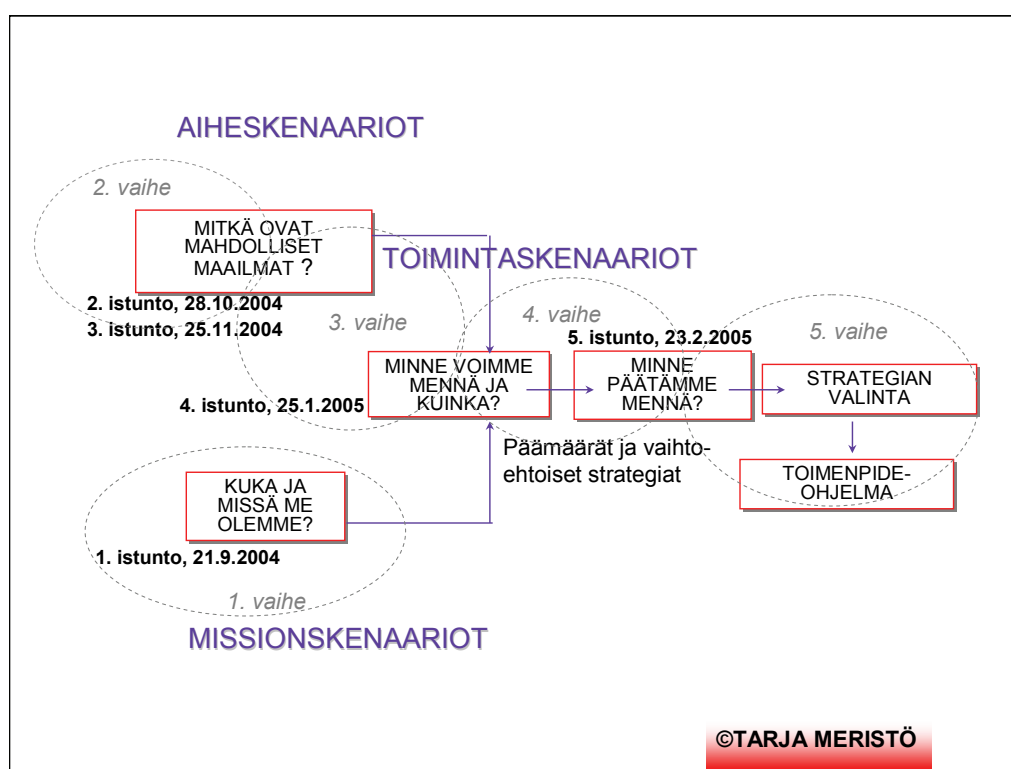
AIHESKENAARIOT

2. vaihe

MITKÄ OVAT MAHDOLLISET MAAILMAT ?

TOIMINTASKENAARIOT

2. istunto, 28.10.2004

3. istunto, 25.11.2004

3. vaihe

4. vaihe

5. istunto, 23.2.2005

5. vaihe

MINNE VOIMME MENNÄ JA KUINKA?

MINNE PÄÄTÄMME MENNÄ?

STRATEGIAN VALINTA

4. istunto, 25.1.2005

Päämäärät ja vaihtoehtoiset strategiat

TOIMENPIDE-OHJELMA

KUKA JA MISSÄ ME OLEMME?

1. istunto, 21.9.2004

1. vaihe

MISSIONSKENAARIOT

©TARJA MERISTÖ